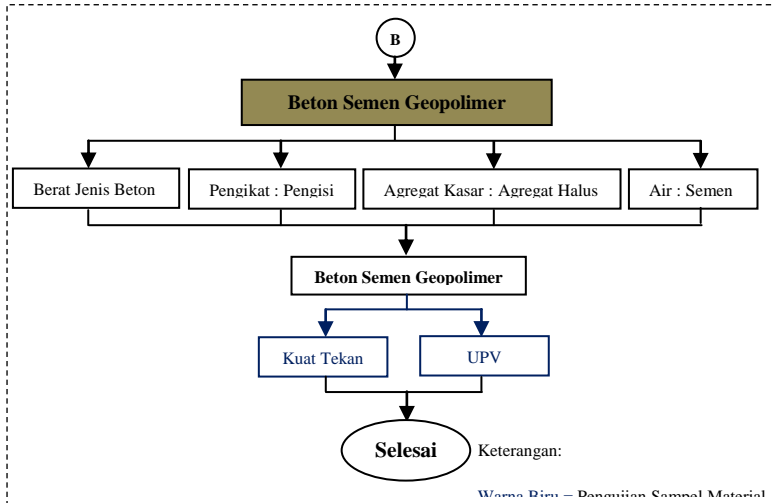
B

Beton Semen Geopolimer

Berat Jenis Beton

Pengikat : Pengisi

Agregat Kasar : Agregat Halus

Air : Semen

Beton Semen Geopolimer

Kuat Tekan

UPV

Selesai

Keterangan:

Warna Biru = Pengujian Sampel Material